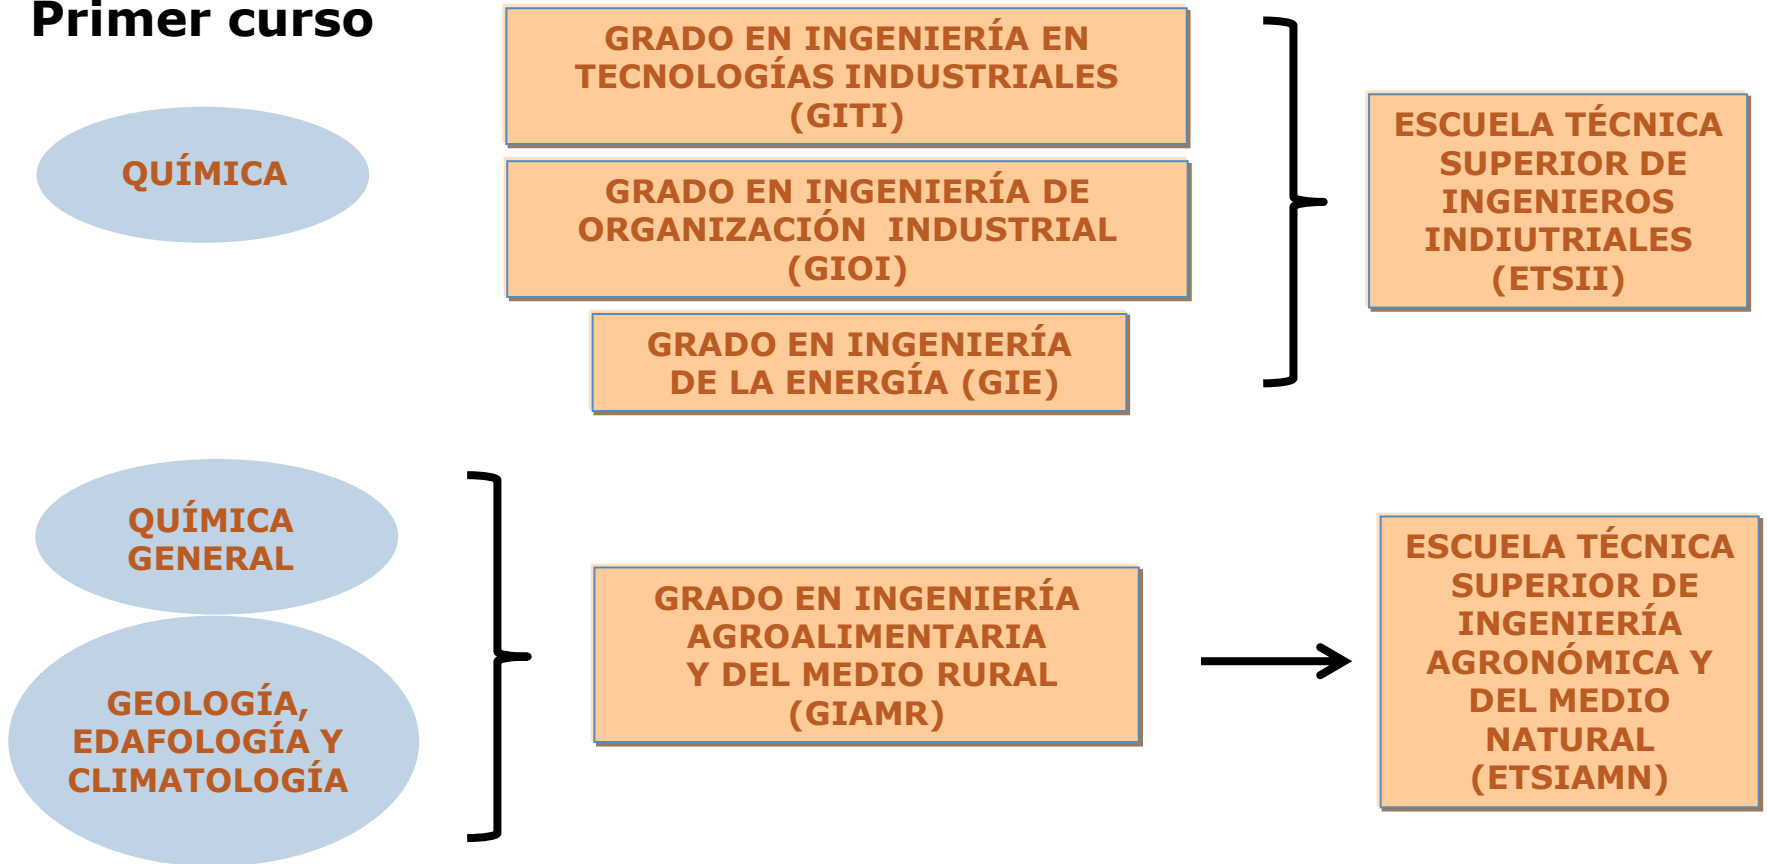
Primer curso

QUÍMICA

GRADO EN INGENIERÍA EN TECNOLOGÍAS INDUSTRIALES (GITI)

GRADO EN INGENIERÍA DE ORGANIZACIÓN INDUSTRIAL (GIOI)

GRADO EN INGENIERÍA DE LA ENERGÍA (GIE)

ESCUELA TÉCNICA SUPERIOR DE INGENIEROS INDIUTRIALES (ETSII)

QUÍMICA GENERAL

GEOLOGÍA, EDAFOLOGÍA Y CLIMATOLOGÍA

GRADO EN INGENIERÍA AGROALIMENTARIA Y DEL MEDIO RURAL (GIAMR)

ESCUELA TÉCNICA SUPERIOR DE INGENIERÍA AGRONÓMICA Y DEL MEDIO NATURAL (ETSIAMN)